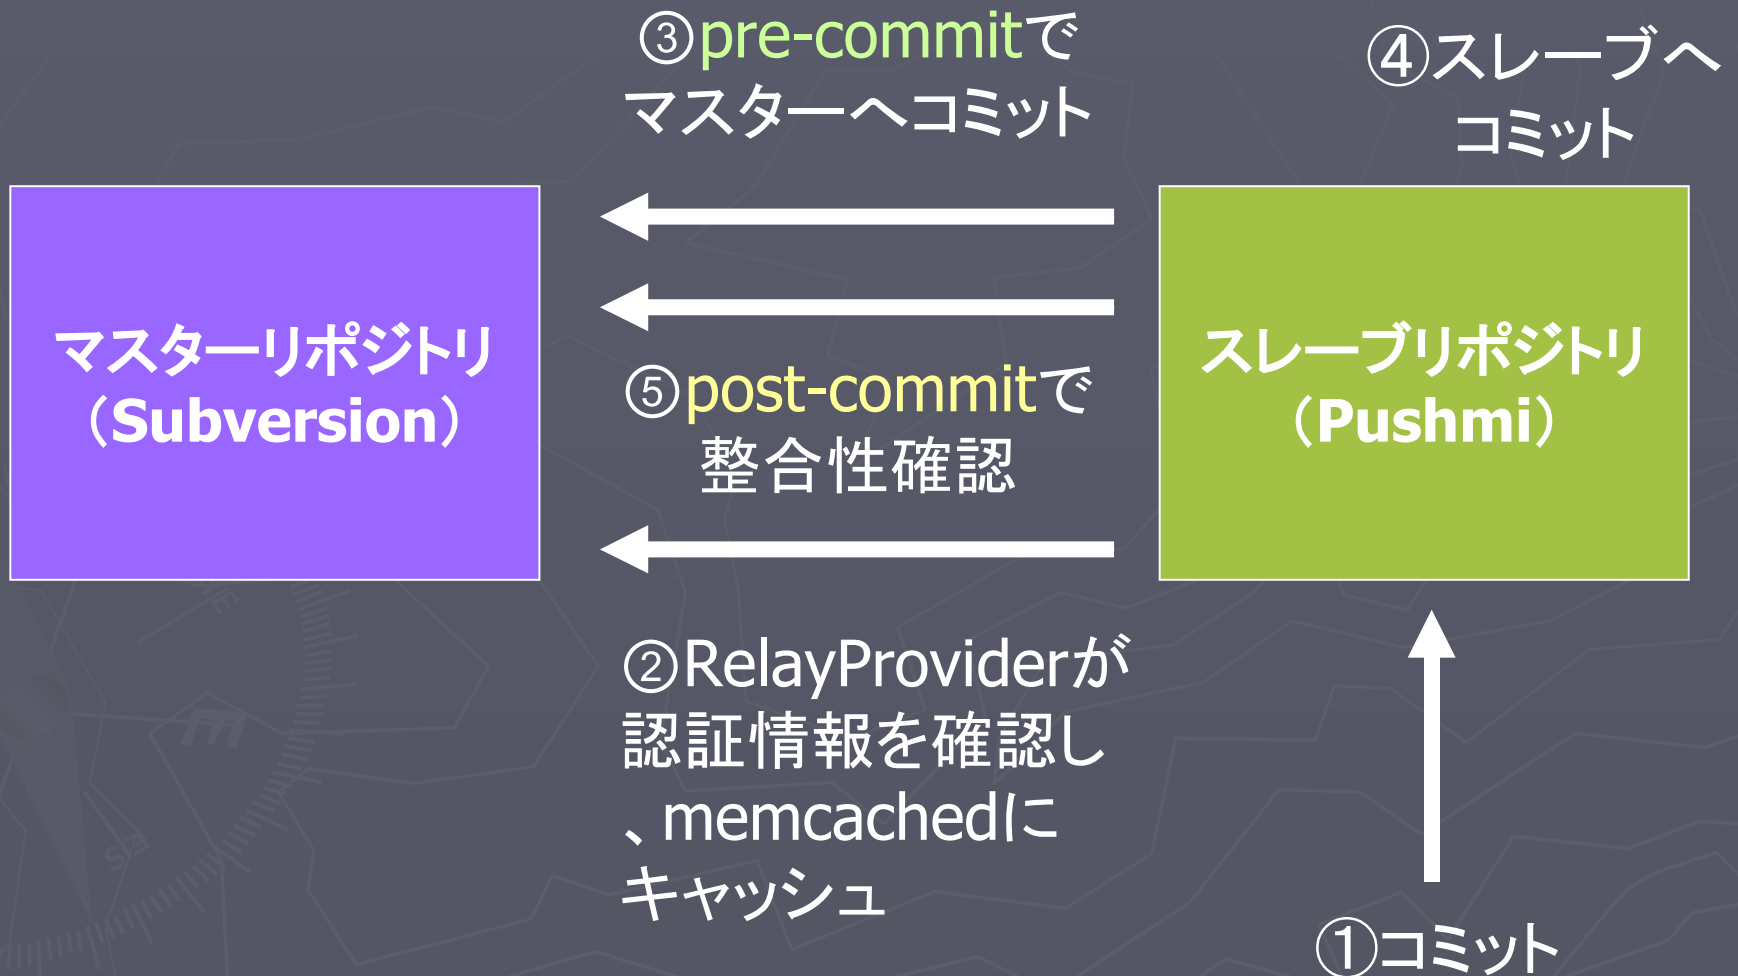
③pre-commitでマスターへコミット

④スレーブへコミット

マスターリポジトリ（Subversion）

スレーブリポジトリ（Pushmi）

⑤post-commitで整合性確認

②RelayProviderが認証情報を確認し、memcachedにキャッシュ

①コミット